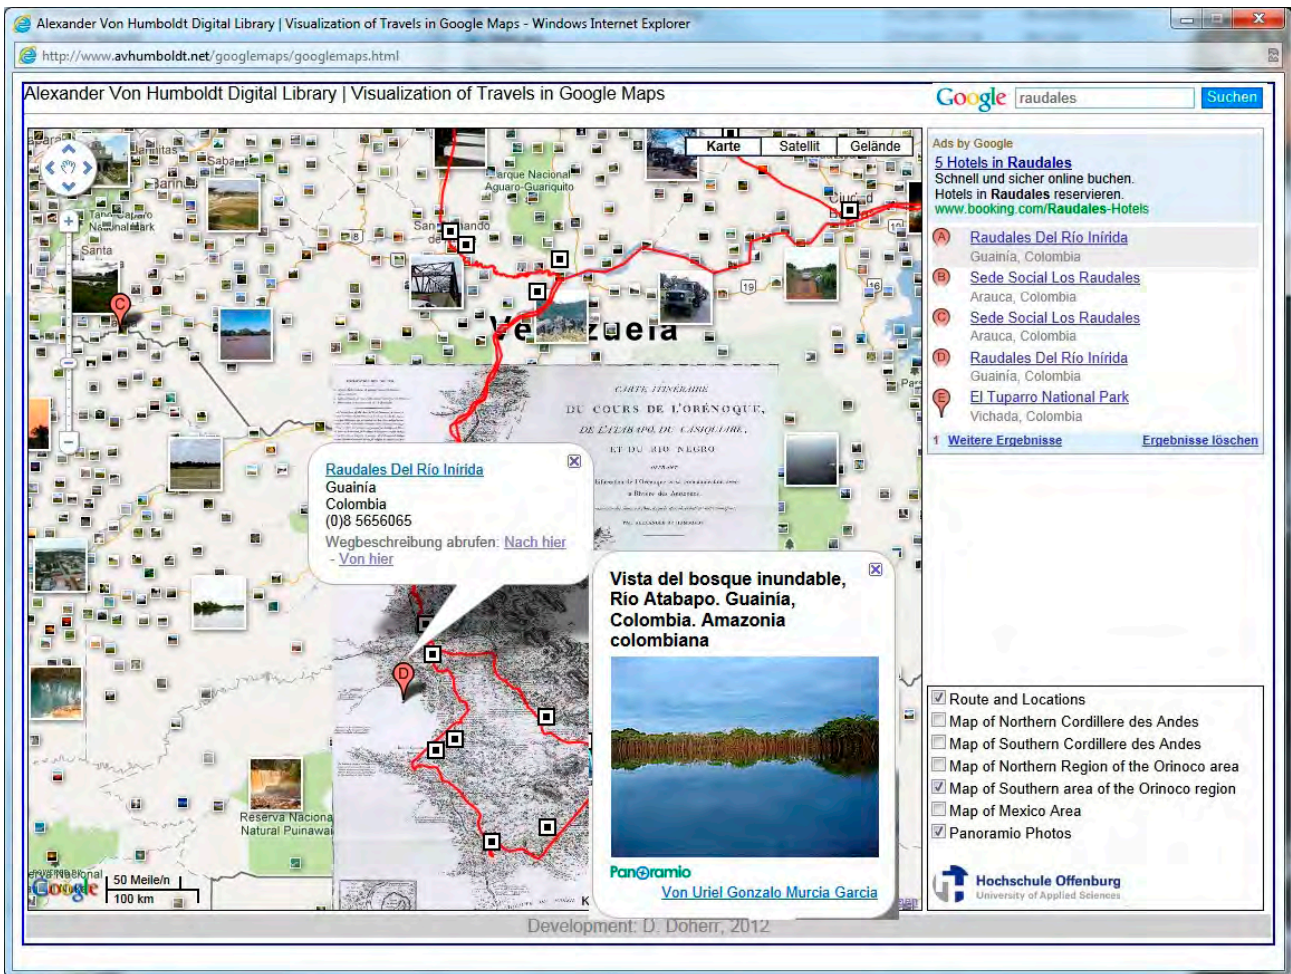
Alexander Von Humboldt Digital Library | Visualization of Travels in Google Maps - Windows Internet Explorer

http://www.avhumboldt.net/googlemaps/googlemaps.html

Alexander Von Humboldt Digital Library | Visualization of Travels in Google Maps

Google raudales Suchen

Karte Satellit Gelände

Parque Nacional Aguaro-Guariquito

San Fernando de

Venezuela

Tapo-Caparo National Park

Santa

CARTE ITINÉRAIRE DU COURS DE L'ORÉNOQUE, DE L'ATABAPO, DU CASIQUIARE, ET DU RIO NEGRO

Raudales Del Río Inírida
Guainía
Colombia
(0)8 5656065
Wegbeschreibung abrufen: Nach hier - Von hier

Vista del bosque inundable, Río Atabapo. Guainía, Colombia. Amazonia colombiana

Panoramio
Von Uriel Gonzalo Murcia Garcia

Reserva Nacional Natural Puinawai

50 Meilen
100 km

Ads by Google
5 Hotels in Raudales
Schnell und sicher online buchen.
Hotels in Raudales reservieren.
www.booking.com/Raudales-Hotels

A Raudales Del Río Inírida
Guainía, Colombia
B Sede Social Los Raudales
Arauca, Colombia
C Sede Social Los Raudales
Arauca, Colombia
D Raudales Del Río Inírida
Guainía, Colombia
E El Tuparro National Park
Vichada, Colombia

1 Weitere Ergebnisse Ergebnisse löschen

Route and Locations
Map of Northern Cordillere des Andes
Map of Southern Cordillere des Andes
Map of Northern Region of the Orinoco area
Map of Southern area of the Orinoco region
Map of Mexico Area
Panoramio Photos

Hochschule Offenburg
University of Applied Sciences

Development: D. Doherr, 2012